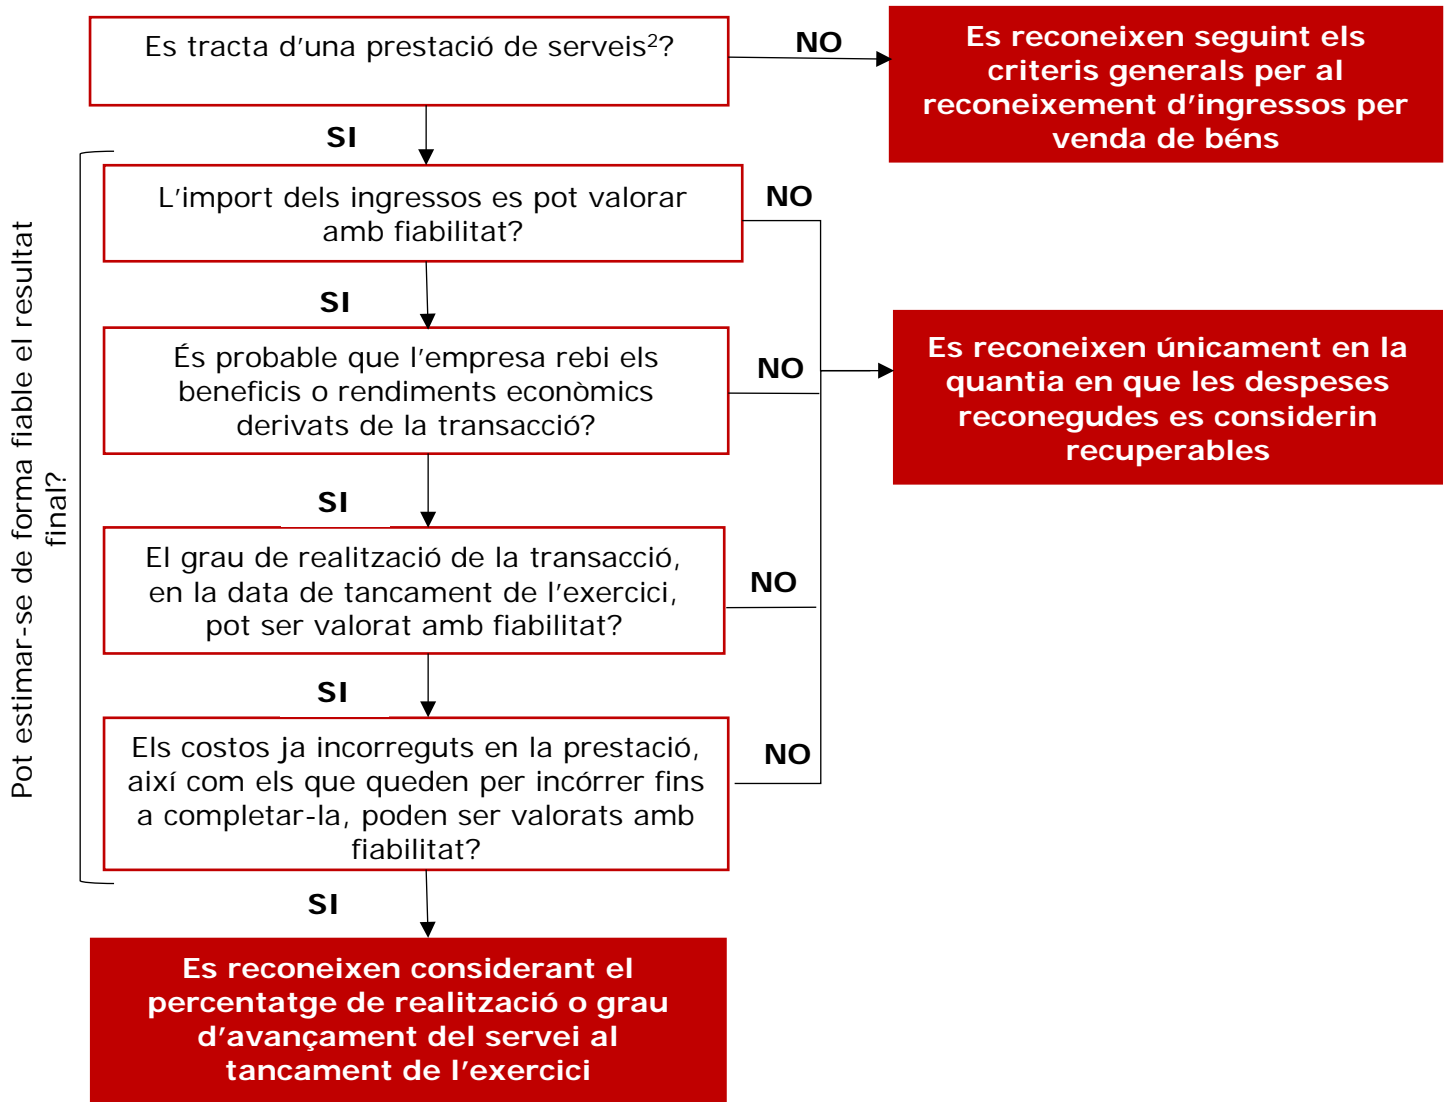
Es tracta d'una prestació de serveis$^2$?

NO

Es reconeixen seguint els criteris generals per al reconeixement d'ingressos per venda de béns

SI

Pot estimar-se de forma fiable el resultat final?

L'import dels ingressos es pot valorar amb fiabilitat?

NO

SI

És probable que l'empresa rebi els beneficis o rendiments econòmics derivats de la transacció?

NO

Es reconeixen únicament en la quantia en que les despeses reconegudes es considerin recuperables

SI

El grau de realització de la transacció, en la data de tancament de l'exercici, pot ser valorat amb fiabilitat?

NO

SI

Els costos ja incorreguts en la prestació, així com els que queden per incórrer fins a completar-la, poden ser valorats amb fiabilitat?

NO

SI

Es reconeixen considerant el percentatge de realització o grau d'avançament del servei al tancament de l'exercici